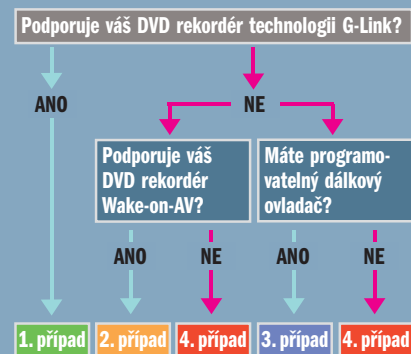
Podporuje váš DVD rekordér technologii G-Link?

ANO

NE

Podporuje váš DVD rekordér Wake-on-AV?

Máte programovatelný dálkový ovladač?

ANO

NE

ANO

NE

1. případ

2. případ

4. případ

3. případ

4. případ